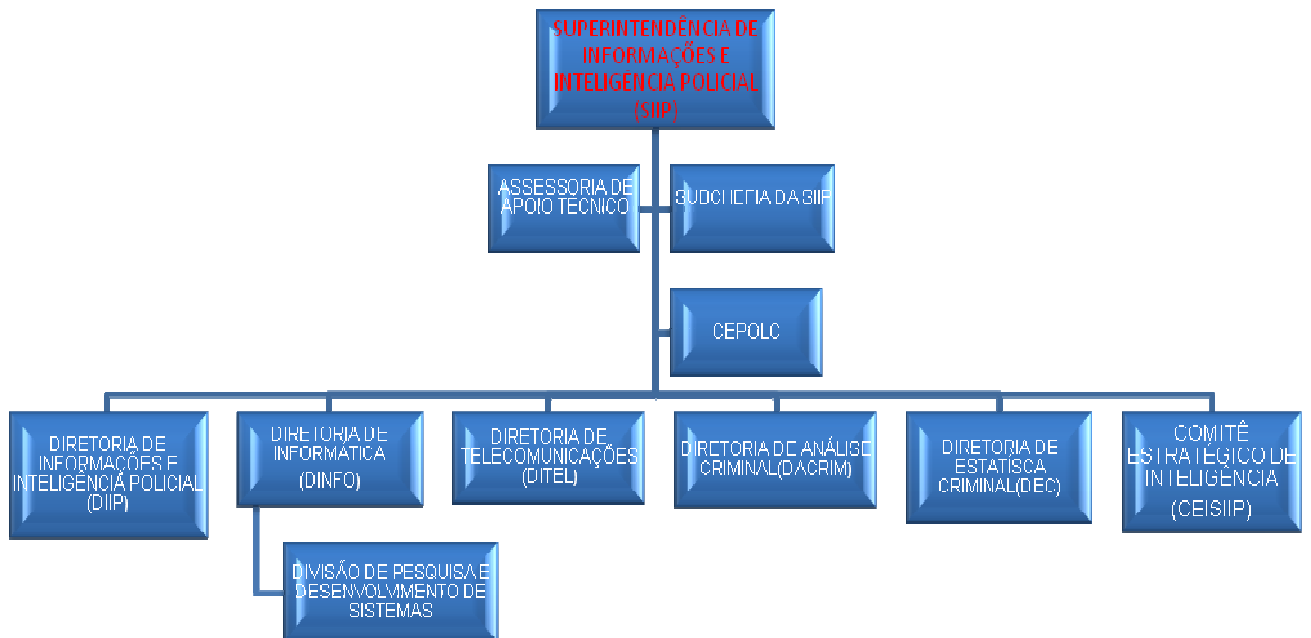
SUPERINTENDÊNCIA DE INFORMAÇÕES E INTELIGÊNCIA POLICIAL (SIIP)

ASSESSORIA DE APOIO TÉCNICO

SUBCHEFIA DA SIIP

CEPOLC

DIRETORIA DE INFORMAÇÕES E INTELIGÊNCIA POLICIAL (DIIP)

DIRETORIA DE INFORMÁTICA (DINFO)

DIRETORIA DE TELECOMUNICAÇÕES (DITEL)

DIRETORIA DE ANÁLISE CRIMINAL(DACRIM)

DIRETORIA DE ESTATISCA CRIMINAL(DEC)

COMITÊ ESTRATÉGICO DE INTELIGÊNCIA (CEISIIP)

DIVISÃO DE PESQUISA E DESENVOLVIMENTO DE SISTEMAS